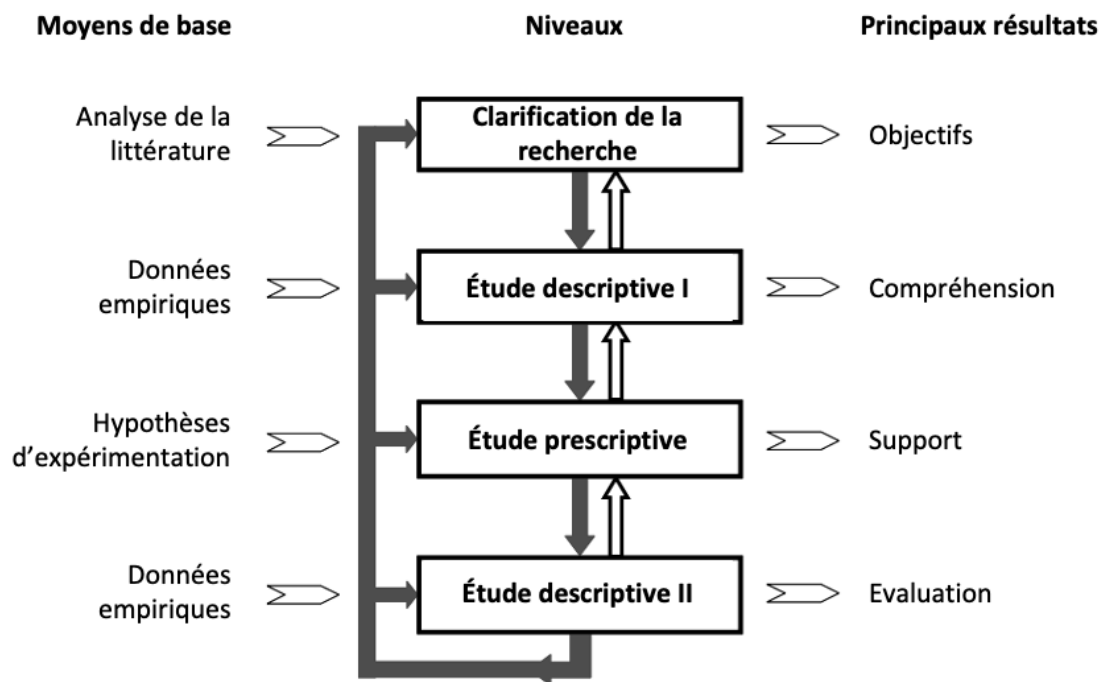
Moyens de base

Niveaux

Principaux résultats

Analyse de la littérature

Clarification de la recherche

Objectifs

Données empiriques

Étude descriptive I

Compréhension

Hypothèses d'expérimentation

Étude prescriptive

Support

Données empiriques

Étude descriptive II

Evaluation